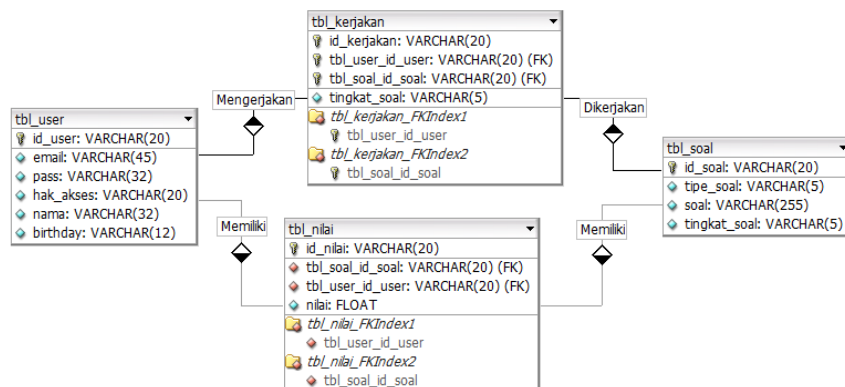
tbl_kerjakan
id_kerjakan: VARCHAR(20)
tbl_user_id_user: VARCHAR(20) (FK)
tbl_soal_id_soal: VARCHAR(20) (FK)
tingkat_soal: VARCHAR(5)
tbl_kerjakan_FKIndex1
tbl_user_id_user
tbl_kerjakan_FKIndex2
tbl_soal_id_soal

Mengerjakan

Dikerjakan

tbl_user
id_user: VARCHAR(20)
email: VARCHAR(45)
pass: VARCHAR(32)
hak_akses: VARCHAR(20)
nama: VARCHAR(32)
birthday: VARCHAR(12)

tbl_soal
id_soal: VARCHAR(20)
tipe_soal: VARCHAR(5)
soal: VARCHAR(255)
tingkat_soal: VARCHAR(5)

Memiliki

Memiliki

tbl_nilai
id_nilai: VARCHAR(20)
tbl_soal_id_soal: VARCHAR(20) (FK)
tbl_user_id_user: VARCHAR(20) (FK)
nilai: FLOAT
tbl_nilai_FKIndex1
tbl_user_id_user
tbl_nilai_FKIndex2
tbl_soal_id_soal